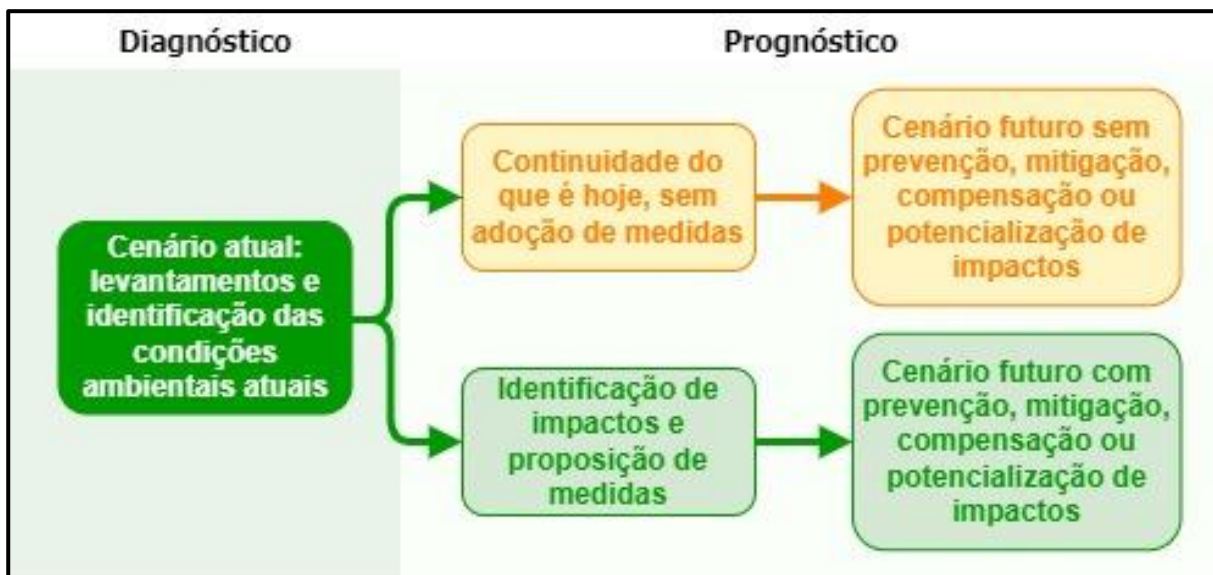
Diagnóstico

Prognóstico

Cenário atual: levantamentos e identificação das condições ambientais atuais

Continuidade do que é hoje, sem adoção de medidas

Cenário futuro sem prevenção, mitigação, compensação ou potencialização de impactos

Identificação de impactos e proposição de medidas

Cenário futuro com prevenção, mitigação, compensação ou potencialização de impactos